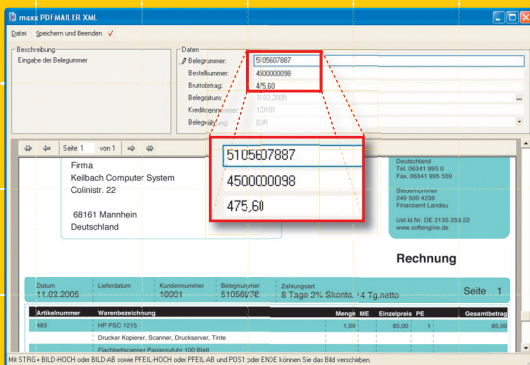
maxx PDFMAILER XML

Datei Speichern und Beenden ✓

Beschreibung
Eingabe der Belegnummer

Daten
Belegnummer: 5105607887
Bestellnummer: 4500000098
Bruttobetrag: 475,60
Belegdatum: 11.03.2005
Kreditorennummer: 12101
Belegwährung: EUR

Seite 1 von 1

5105607887
4500000098
475,60

Firma
Keilbach Computer System
Colinistr. 22

68161 Mannheim
Deutschland

Deutschland
Tel. 06341 955 0
Fax. 06341 995 559

Steuernummer
249 500 4236
Finanzamt Landau

Ust.Id.Nr. DE 2135 259 22
www.softengine.de

Rechnung

| Datum | Lieferdatum | Kundennummer | Belegnummer | Zahlungsart | |
|---|---|---|---|---|---|
| 11.03.2005 | | 10321 | 5105607887 | 8 Tage 2% Skonto, 14 Tg.netto | Seite 1 |

| Artikelnummer | Warenbezeichnung | Menge | ME | Einzelpreis | PE | Gesamtbetrag |
|---|---|---|---|---|---|---|
| 683 | HP PSC 1215 | 1,00 | | 85,00 | 1 | 85,00 |
| | Drucker Kopierer, Scanner, Druckserver, Tinte | | | | | |
| | Flachbettscanner Papierzufuhr 100 Blatt | | | | | |

Mit STRG+ BILD-HOCH oder BILD-AB sowie PFEIL-HOCH oder PFEIL-AB und POS1 oder ENDE können Sie das Bild verschieben.